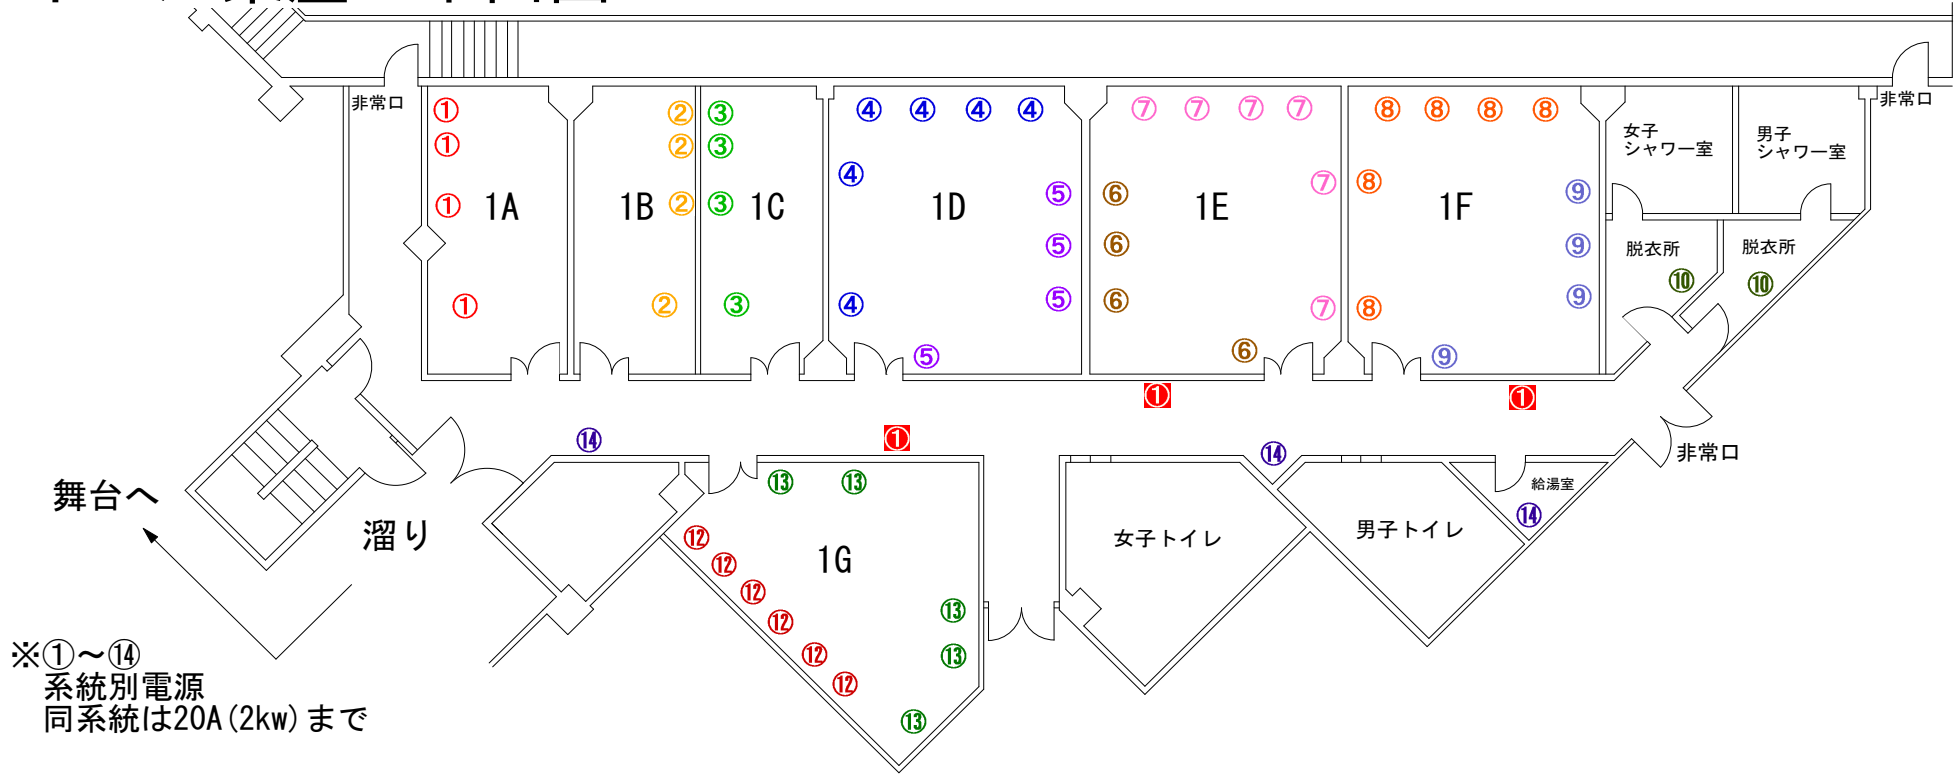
非常口
①
①
①
①
1A
②
②
②
②
1B
③
③
③
③
1C
④ ④ ④ ④
④
④
1D
⑤
⑤
⑤
⑤
⑥
⑥
⑥
⑥
1E
⑦ ⑦ ⑦ ⑦
⑦
⑦
⑧ ⑧ ⑧ ⑧
⑧
⑧
1F
⑨
⑨
⑨
⑨
女子
シャワー室
男子
シャワー室
非常口
脱衣所
⑩
脱衣所
⑩
❶
❶
⑭
❶
⑬ ⑬
⑫
⑫
⑫
⑫
⑫
⑫
1G
⑬
⑬
⑬
⑭
非常口
給湯室
⑭
女子トイレ
男子トイレ
舞台へ
溜り
※①～⑭
系統別電源
同系統は20A(2kw)まで